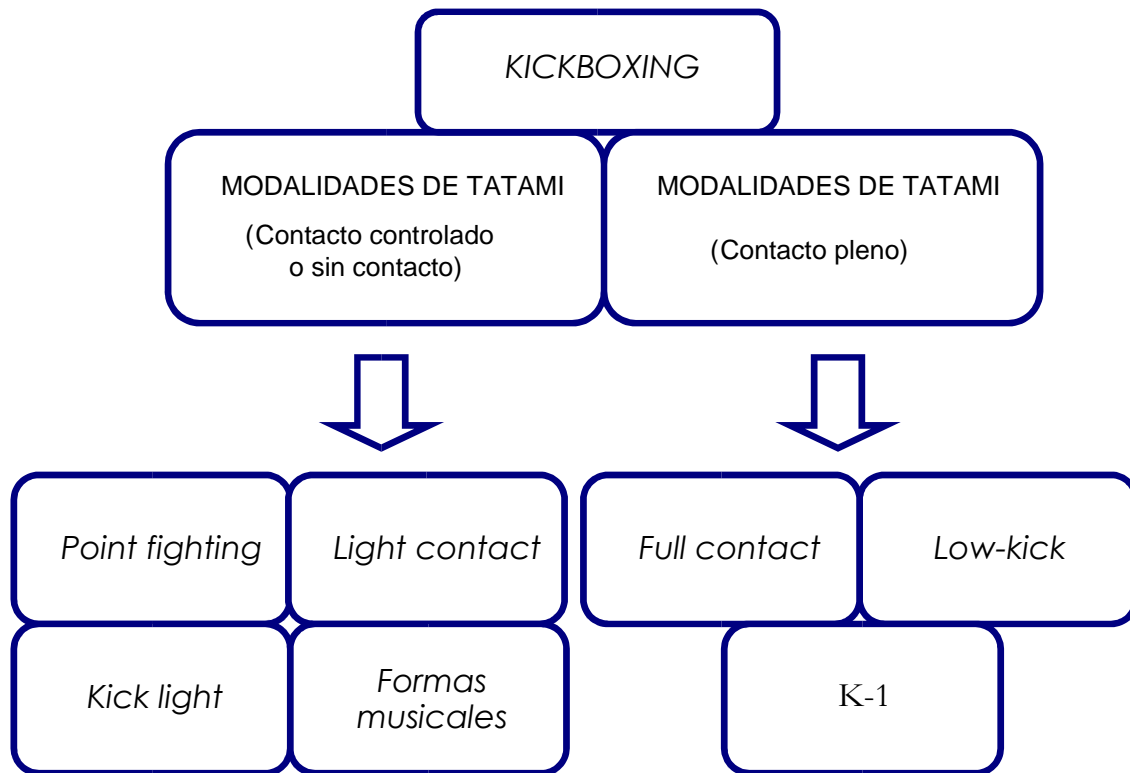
KICKBOXING

MODALIDADES DE TATAMI

(Contacto controlado o sin contacto)

MODALIDADES DE TATAMI

(Contacto pleno)

Point fighting

Light contact

Kick light

Formas musicales

Full contact

Low-kick

K-1